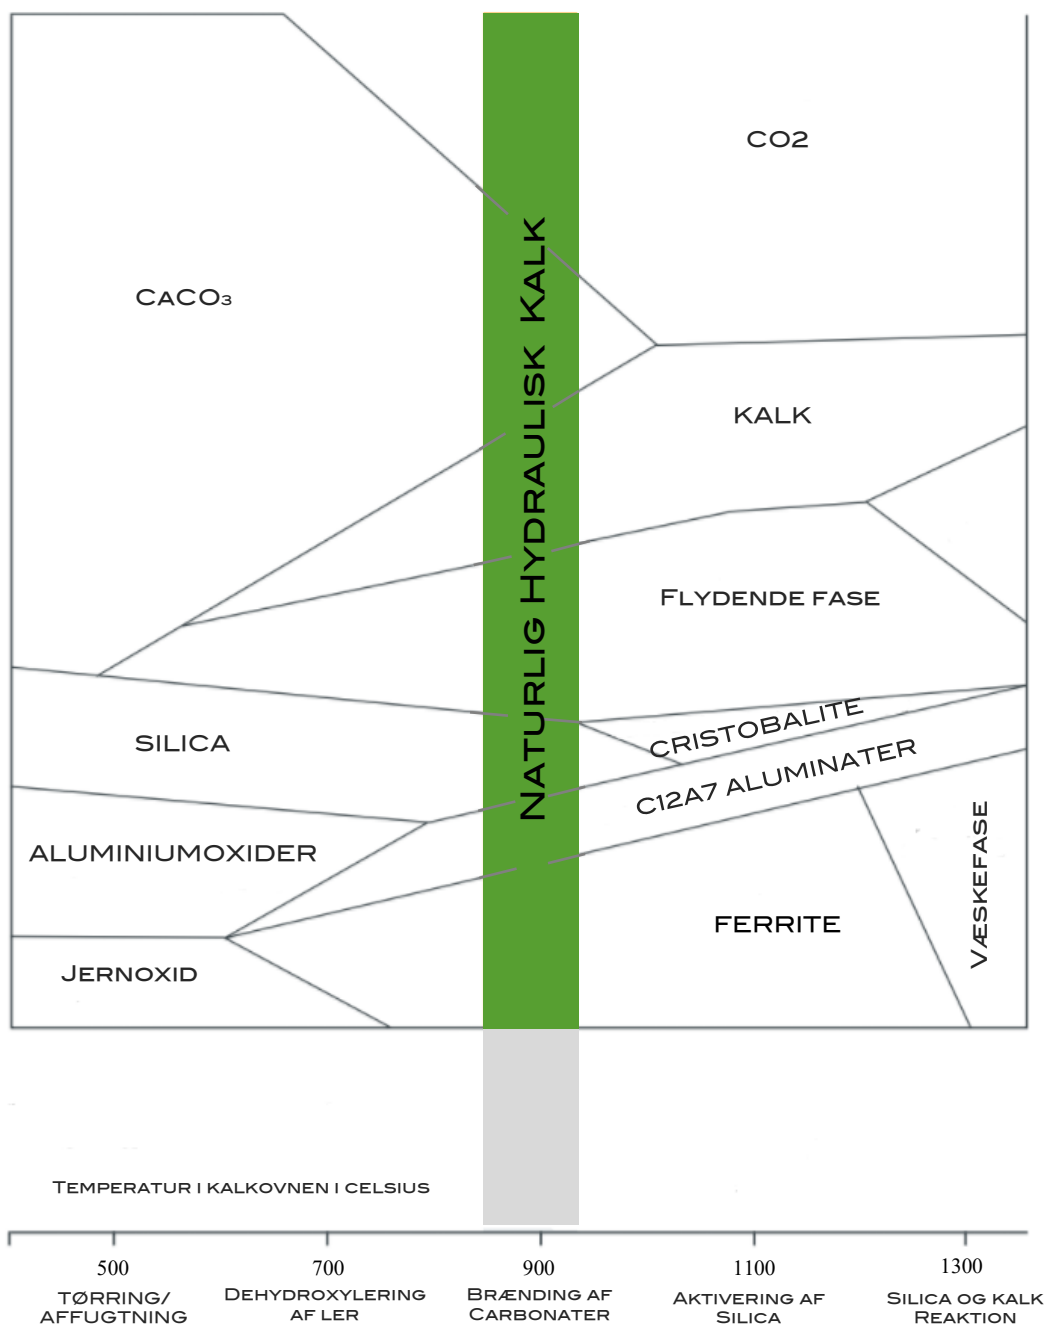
CO2

CACO₃

NATURLIG HYDRAULISK KALK

KALK

FLYDENDE FASE

SILICA

CRISTOBALITE

C12A7 ALUMINATER

ALUMINIUMOXIDER

VÆSKEFASE

FERRITE

JERNOXID

TEMPERATUR I KALKOVNEN I CELSIUS

500
TØRRING/
AFFUGTNING

700
DEHYDROXYLERING
AF LER

900
BRÆNDING AF
CARBONATER

1100
AKTIVERING AF
SILICA

1300
SILICA OG KALK
REAKTION